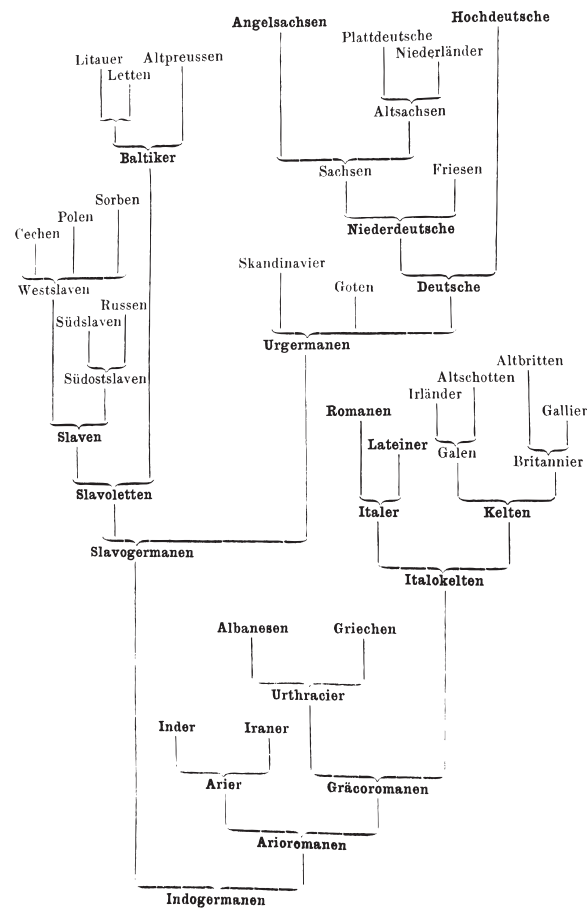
Angelsachsen
Hochdeutsche
Plattdeutsche
Niederländer
Litauer
Altpreussen
Letten
Altsachsen
Baltiker
Sachsen
Friesen
Sorben
Polen
Niederdeutsche
Cechen
Skandinavier
Westslaven
Russen
Goten
Deutsche
Südslaven
Urgermanen
Altbritten
Südostslaven
Altschotten
Irländer
Romanen
Gallier
Slaven
Lateiner
Galen
Britannier
Slavoletten
Italer
Kelten
Slavogermanen
Italokelten
Albanesen
Griechen
Urthracier
Inder
Iraner
Arier
Gräcoromanen
Arioromanen
Indogermanen